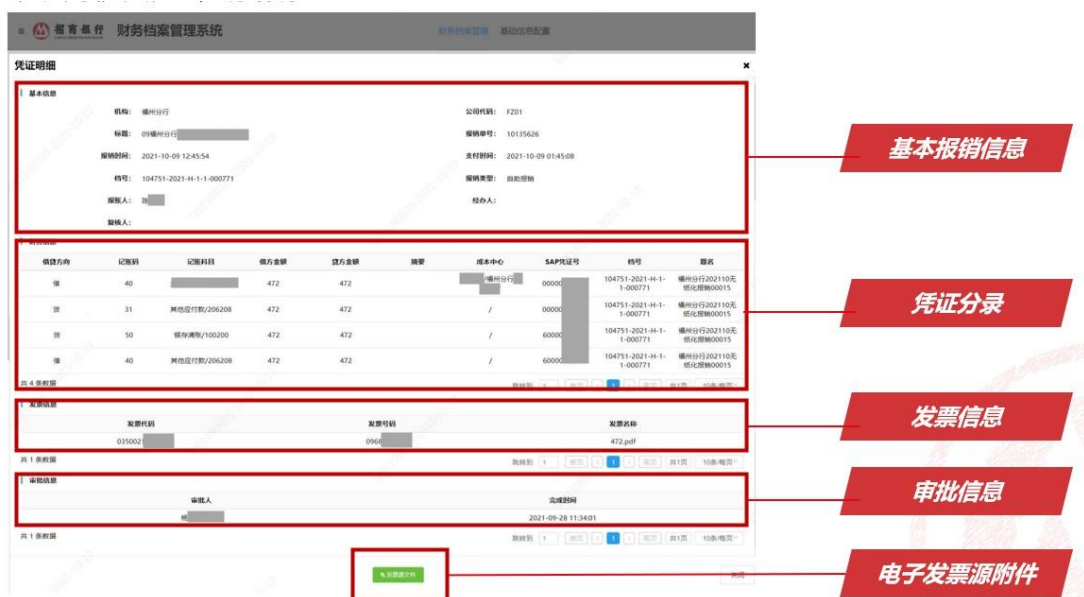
招商银行 财务档案管理系统

财务档案管理 基础信息配置

凭证明细

基本信息

机构：福州分行

公司代码：FZ01

标题：09福州分行

报销单号：10135626

报销时间：2021-10-09 12:45:54

支付时间：2021-10-09 01:45:08

档号：104751-2021-H-1-1-000771

报销类型：自助报销

报账人：

经办人：

复核人：

财务信息

| 借贷方向 | 记账码 | 记账科目 | 借方金额 | 贷方金额 | 摘要 | 成本中心 | SAP凭证号 | 档号 | 题名 |
|---|---|---|---|---|---|---|---|---|---|
| 借 | 40 | | 472 | 472 | | /福州分行 | 00000 | 104751-2021-H-1-1-000771 | 福州分行202110无纸化报销00015 |
| 贷 | 31 | 其他应付款/206208 | 472 | 472 | | / | 00000 | 104751-2021-H-1-1-000771 | 福州分行202110无纸化报销00015 |
| 贷 | 50 | 银存清算/100200 | 472 | 472 | | / | 60000 | 104751-2021-H-1-1-000771 | 福州分行202110无纸化报销00015 |
| 借 | 40 | 其他应付款/206208 | 472 | 472 | | / | 60000 | 104751-2021-H-1-1-000771 | 福州分行202110无纸化报销00015 |

共 4 条数据

跳转到 1 首页 1 尾页 共1页 10条/每页

发票信息

| 发票代码 | 发票号码 | 发票名称 |
|---|---|---|
| 035002 | 0966 | 472.pdf |

共 1 条数据

跳转到 1 首页 1 尾页 共1页 10条/每页

审批信息

| 审批人 | 完成时间 |
|---|---|
| | 2021-09-28 11:34:01 |

共 1 条数据

跳转到 1 首页 1 尾页 共1页 10条/每页

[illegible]

关闭

基本报销信息

凭证分录

发票信息

审批信息

电子发票源附件